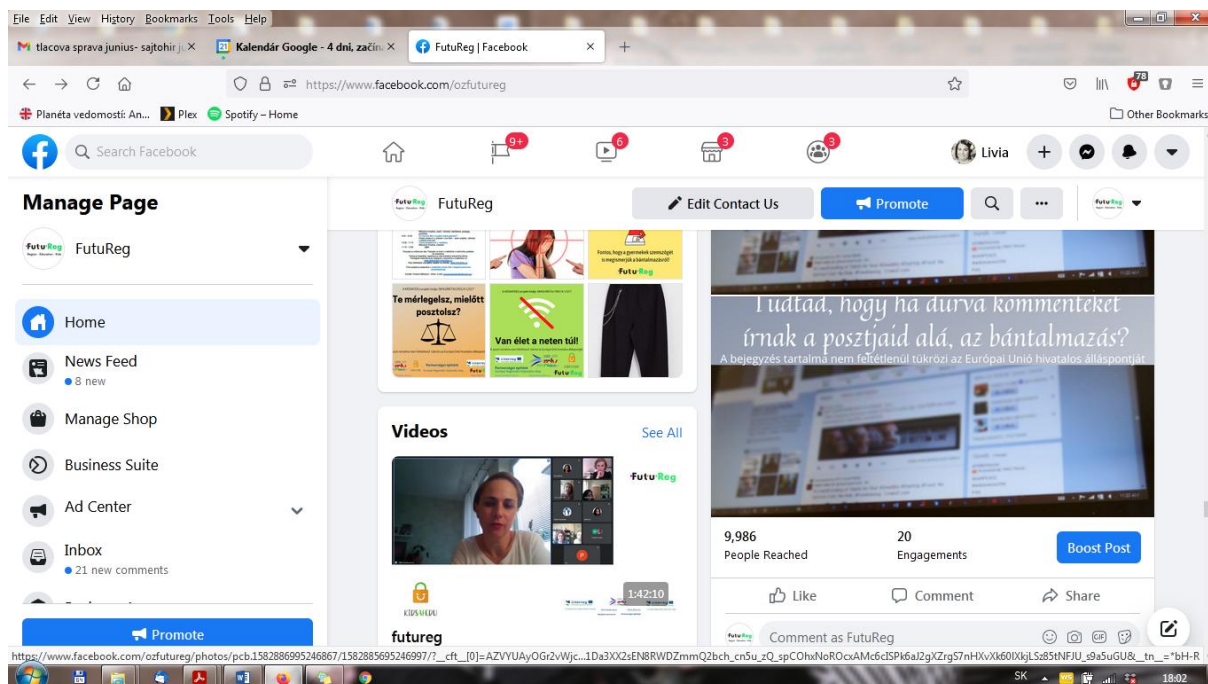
File Edit View History Bookmarks Tools Help

tlacova sprava junius- sajtohir j ×
Kalendár Google - 4 dni, začín ×
FutuReg | Facebook ×
+

https://www.facebook.com/ozfutureg

78

Planéta vedomostí: An... Plex Spotify – Home
Other Bookmarks

Search Facebook
9+ 6 3 3
Livia

Manage Page
FutuReg

Home
News Feed
• 8 new
Manage Shop
Business Suite
Ad Center
Inbox
• 21 new comments

Promote

FutuReg
Edit Contact Us
Promote

Fontos, hogy a gyermekek szemszögét is megismerjük a bántalmazásról!
FutuReg

Te mérlegelsz, mielőtt posztolsz?

Van élet a neten túl!

Videos
See All

FutuReg
1:42:10
KIDS4EDU
futureg

Tudtad, hogy ha durva kommenteket írnak a posztjaid alá, az bántalmazás?
A bejegyzés tartalma nem feltétlenül tükrözi az Európai Unió hivatalos álláspontját

9,986
People Reached
20
Engagements
Boost Post

Like
Comment
Share

Comment as FutuReg

https://www.facebook.com/ozfutureg/photos/pcb.1582886995246867/1582885695246997/?__cft__[0]=AZVYUAyOGr2vWjc...1Da3XX2sEN8RWDZmmQ2bch_cn5u_zQ_spCOhxNoROcxAMc6cISPk6aJ2gXZrgS7nHXvXk60IXkjLSz85tNFJU_s9a5uGU&__tn__=*bH-R

SK
18:02